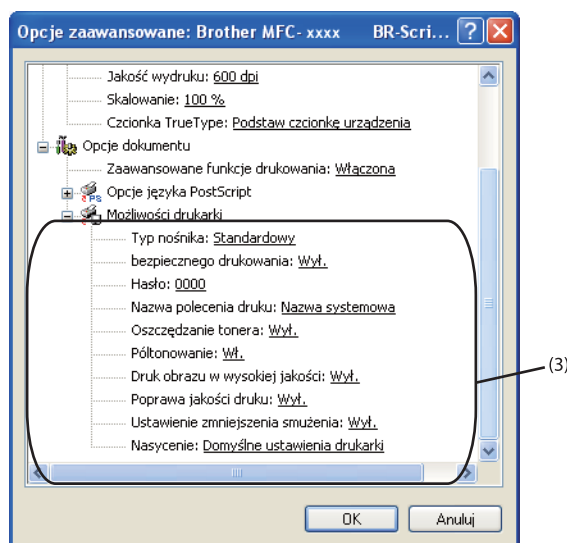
Opcje zaawansowane: Brother MFC- xxxx BR-Scri...

Jakość wydruku: 600 dpi
Skalowanie: 100 %
Czcionka TrueType: Podstaw czcionkę urządzenia
Opcje dokumentu
Zaawansowane funkcje drukowania: Włączona
Opcje języka PostScript
Możliwości drukarki
Typ nośnika: Standardowy
bezpiecznego drukowania: Wył.
Hasło: 0000
Nazwa polecenia druku: Nazwa systemowa
Oszczędzanie tonera: Wył.
Półtonowanie: Wł.
Druk obrazu w wysokiej jakości: Wył.
Poprawa jakości druku: Wył.
Ustawienie zmniejszenia smużenia: Wył.
Nasycenie: Domyślne ustawienia drukarki

(3)

OK
Anuluj